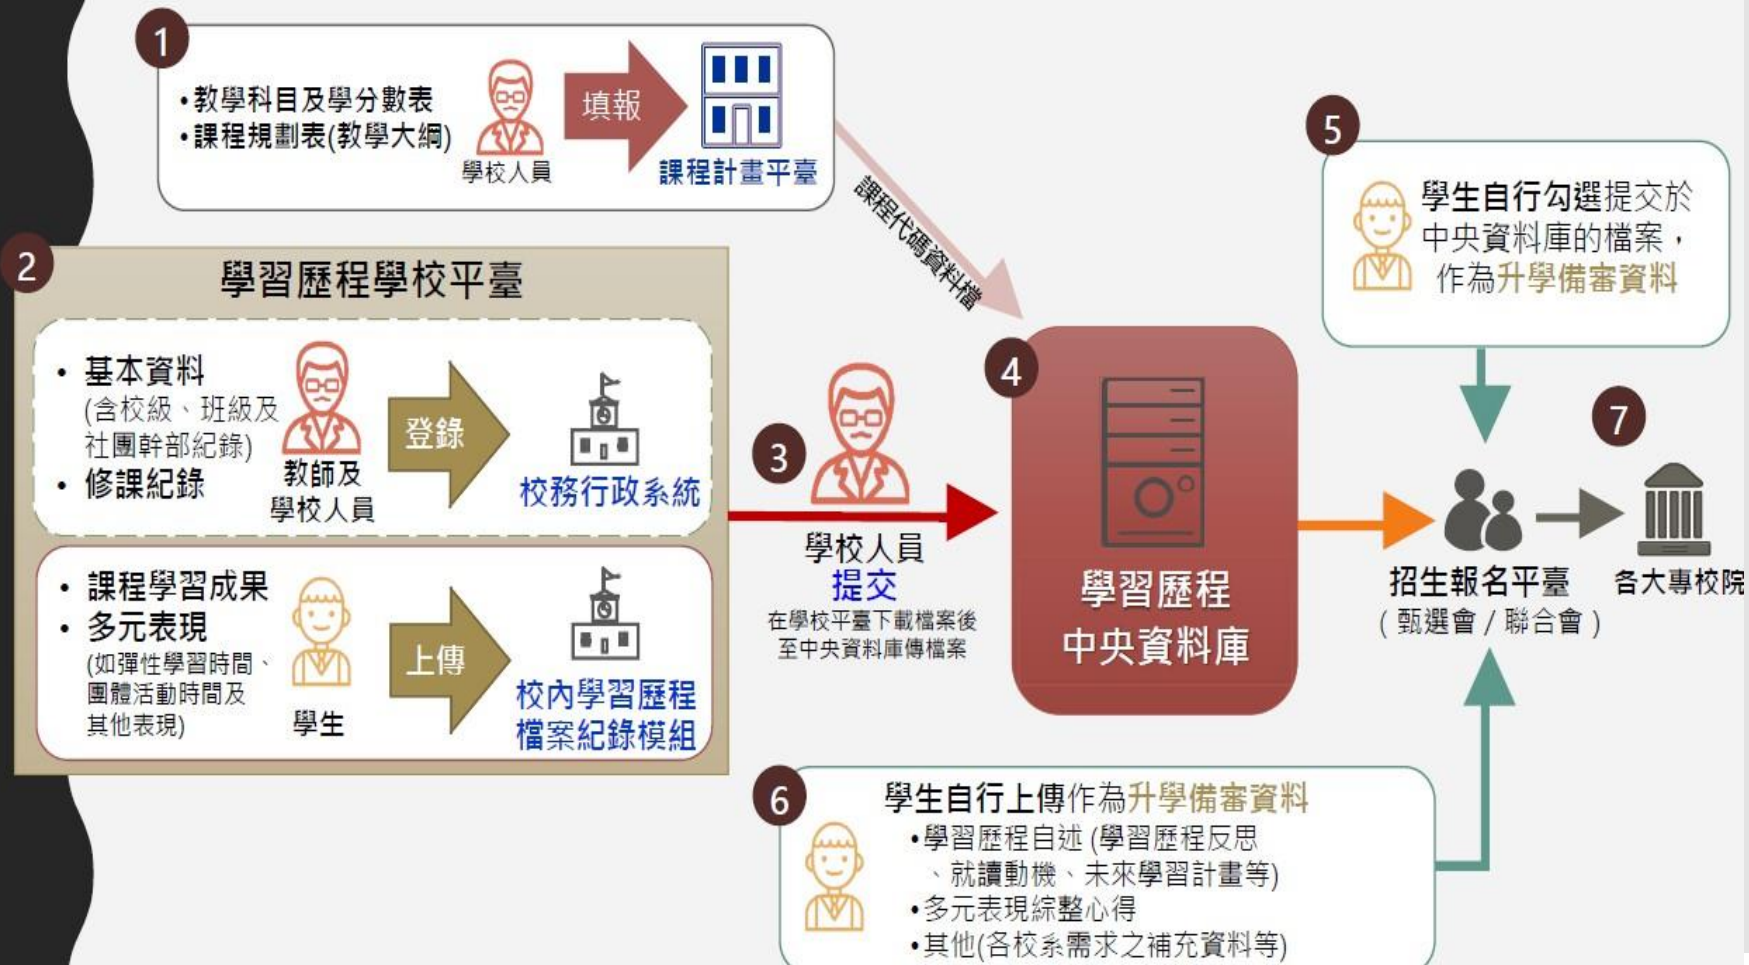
1

•教學科目及學分數表
•課程規劃表(教學大綱)

學校人員

填報

課程計畫平臺

課程代碼資料檔

2

學習歷程學校平臺

• 基本資料
(含校級、班級及社團幹部紀錄)
• 修課紀錄

教師及學校人員

登錄

校務行政系統

• 課程學習成果
• 多元表現
(如彈性學習時間、團體活動時間及其他表現)

學生

上傳

校內學習歷程檔案紀錄模組

3

學校人員
提交
在學校平臺下載檔案後至中央資料庫傳檔案

4

學習歷程
中央資料庫

5

學生自行勾選提交於中央資料庫的檔案，作為升學備審資料

招生報名平臺
（甄選會／聯合會）

7

各大專校院

6

學生自行上傳作為升學備審資料
•學習歷程自述 (學習歷程反思、就讀動機、未來學習計畫等)
•多元表現綜整心得
•其他(各校系需求之補充資料等)